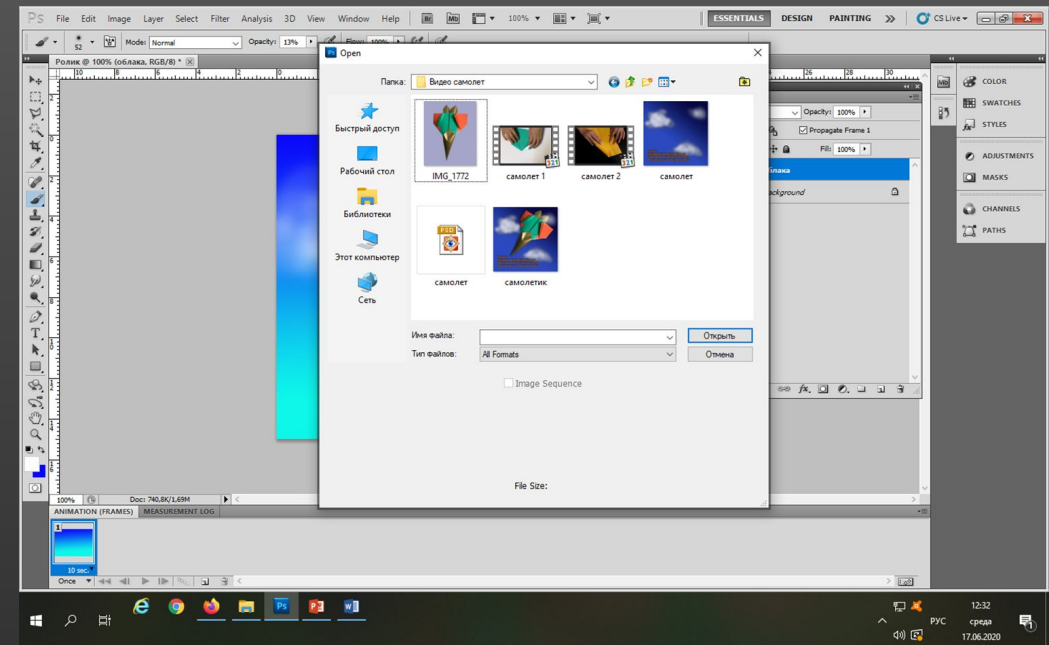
Ps File Edit Image Layer Select Filter Analysis 3D View Window Help Br Mb 100% ESSENTIALS DESIGN PAINTING » CS Live

Mode: Normal Opacity: 13% Flow: 100%

Ролик @ 100% (облака, RGB/8) *

Open

Папка: Видео самолет

Быстрый доступ
Рабочий стол
Библиотеки
Этот компьютер
Сеть

IMG_1772
самолет 1
самолет 2
самолет
самолет
самолетик

Имя файла:
Тип файлов: All Formats

Открыть
Отмена

Image Sequence

File Size:

Opacity: 100%
Propagate Frame 1
Fill: 100%
облака
Background

COLOR
SWATCHES
STYLES
ADJUSTMENTS
MASKS
CHANNELS
PATHS

100% Doc: 740,8K/1,69M

ANIMATION (FRAMES) MEASUREMENT LOG

1
10 sec.
Once

РУС
12:32
среда
17.06.2020